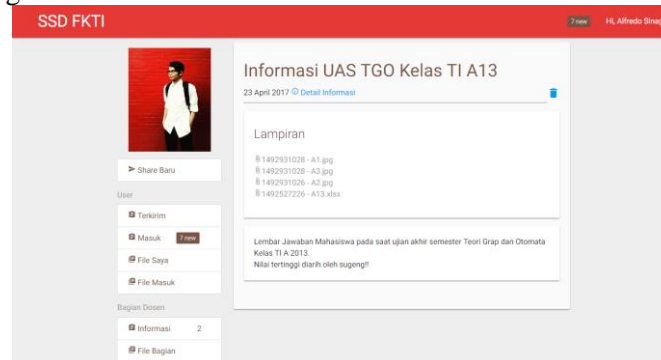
SSD FKTI

7 new Hi, Alfredo Sina

Share Baru

User

Terkirim

Masuk 7 new

File Saya

File Masuk

Bagian Dosen

Informasi 2

File Bagian

Informasi UAS TGO Kelas TI A13

23 April 2017 Detail Informasi

Lampiran

1492931028 - A1.jpg
1492931028 - A3.jpg
1492931026 - A2.jpg
1492527226 - A13.xlsx

Lembar Jawaban Mahasiswa pada saat ujian akhir semester Teori Grap dan Otomata Kelas TI A 2013.
Nilai tertinggi diarih oleh sugeng!!